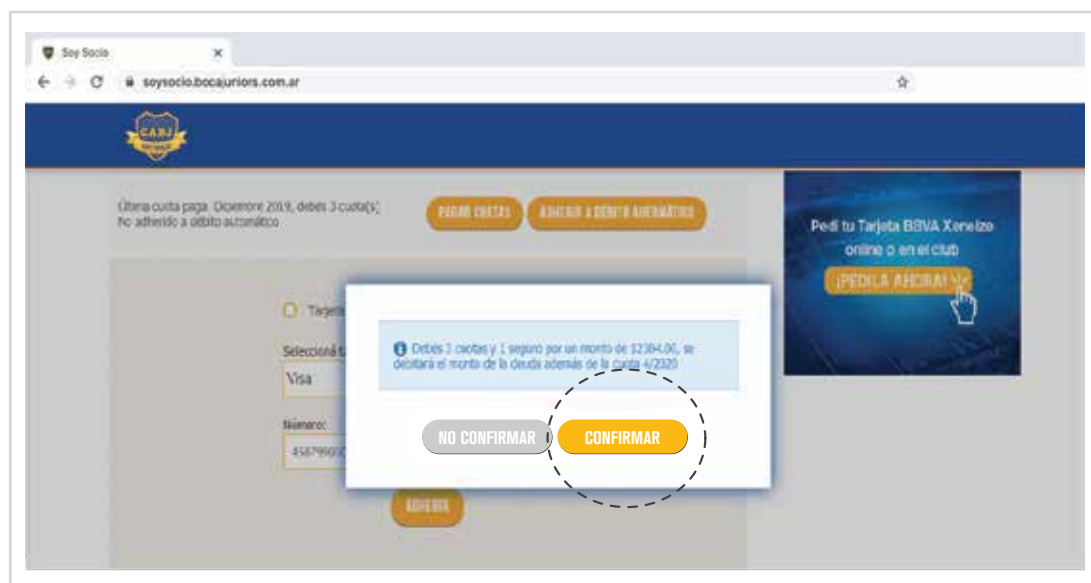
Soy Socio ×

soysocio.bocajuniors.com.ar

CABJ

Última cuota paga: Diciembre 2019, debés 3 cuota(s); No adherido a débito automático

PAGAR CUOTAS

ADHERIR A DÉBITO AUTOMÁTICO

Pedí tu Tarjeta BBVA Xeneize online o en el club

¡PEDILA AHORA!

Tarjeta

Seleccioná t

Visa

Número:

458799

Debés 3 cuotas y 1 seguro por un monto de $2384,00, se debitará el monto de la deuda además de la cuota 4/2020

NO CONFIRMAR

CONFIRMAR

ADHERIR